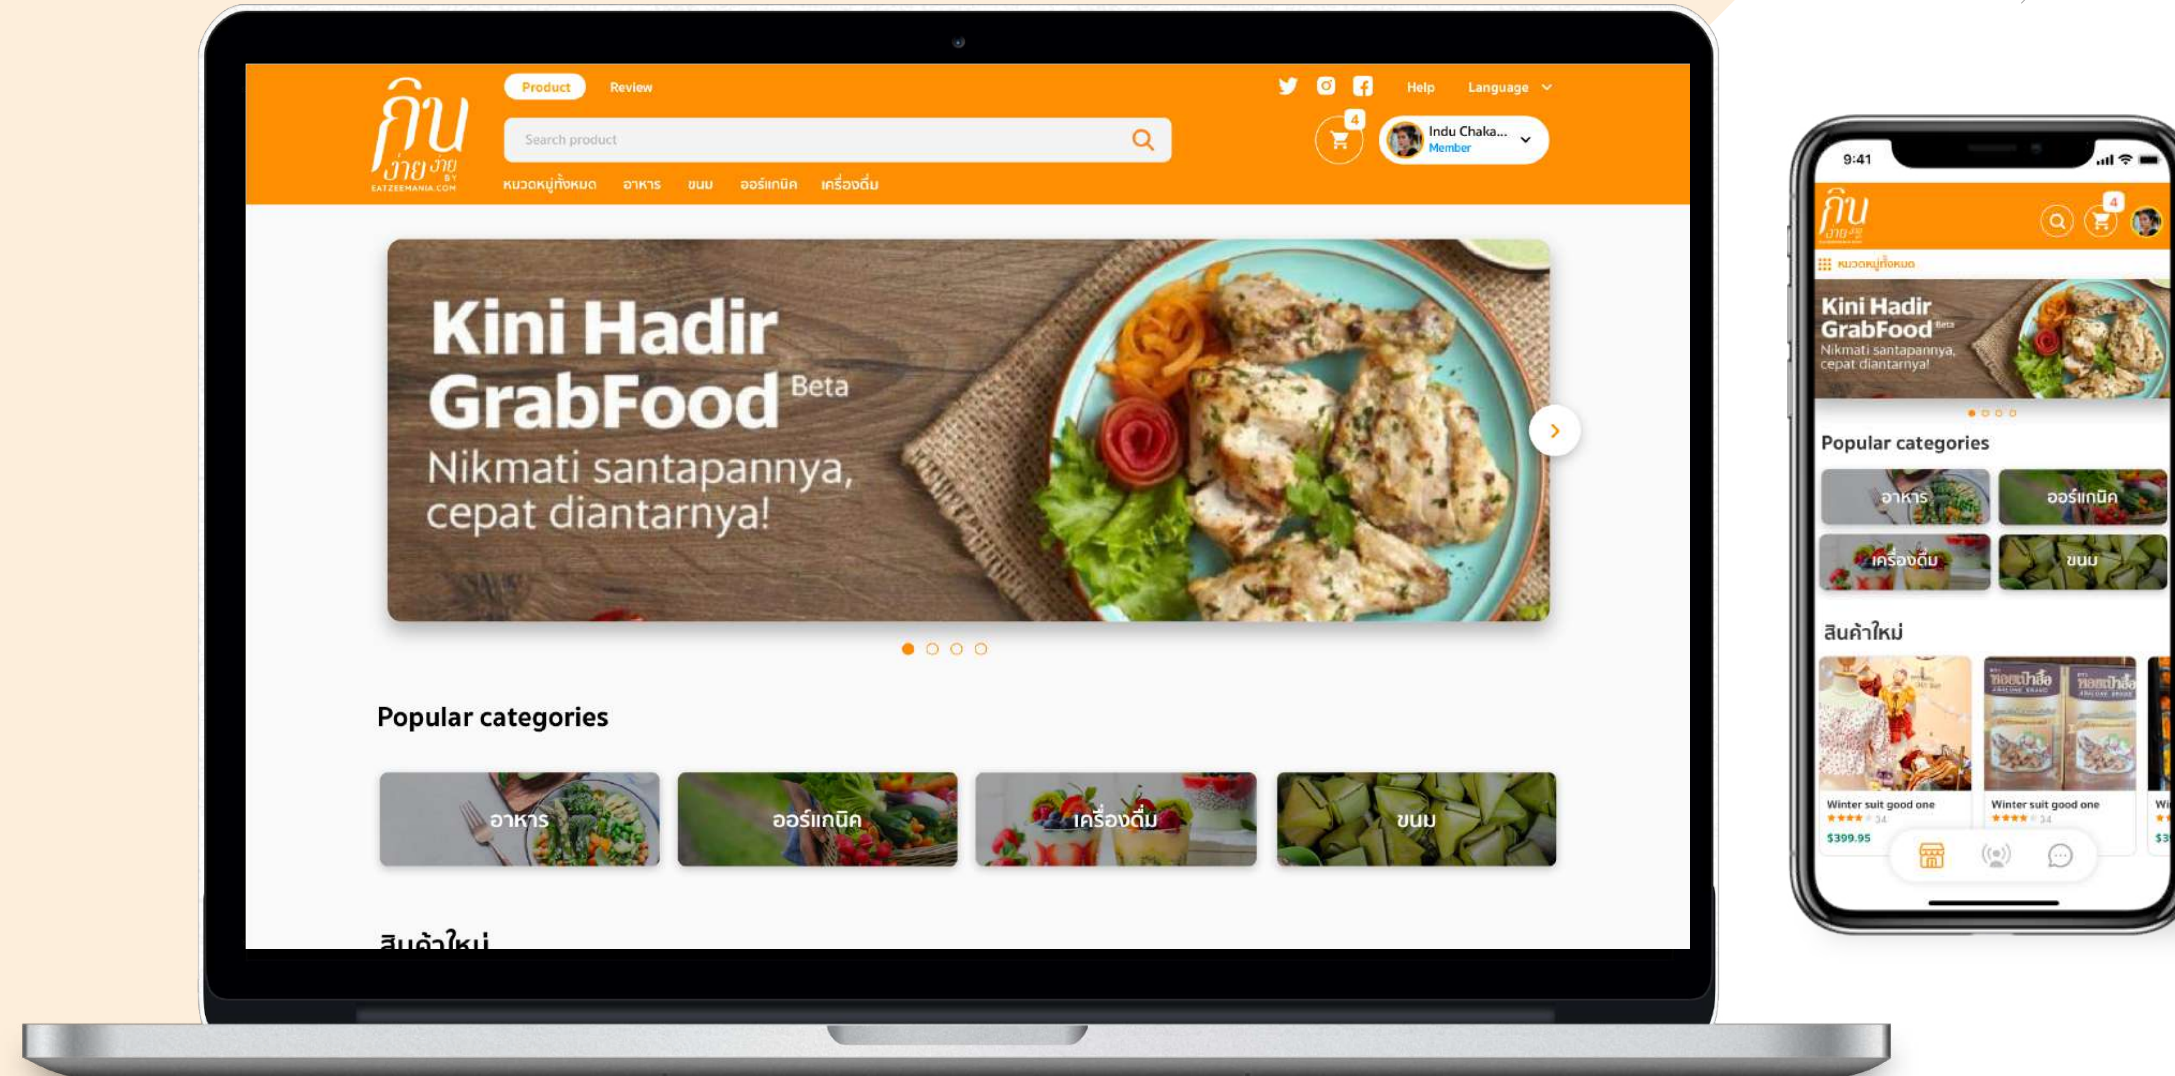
กิน ง่าย ง่าย BY EATZEEMANIA.COM

Product Review

Search product

หมวดหมู่ทั้งหมด อาหาร ขนม ออร์แกนิค เครื่องดื่ม

Help Language

4

Indu Chaka...
Member

Kini Hadir GrabFood Beta
Nikmati santapannya, cepat diantarnya!

Popular categories

อาหาร ออร์แกนิค เครื่องดื่ม ขนม

สินค้าใหม่

9:41

กิน ง่าย ง่าย

4

หมวดหมู่ทั้งหมด

Kini Hadir GrabFood Beta
Nikmati santapannya, cepat diantarnya!

Popular categories

อาหาร ออร์แกนิค
เครื่องดื่ม ขนม

สินค้าใหม่

Winter suit good one
34
$399.95

Winter suit good one
34

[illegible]